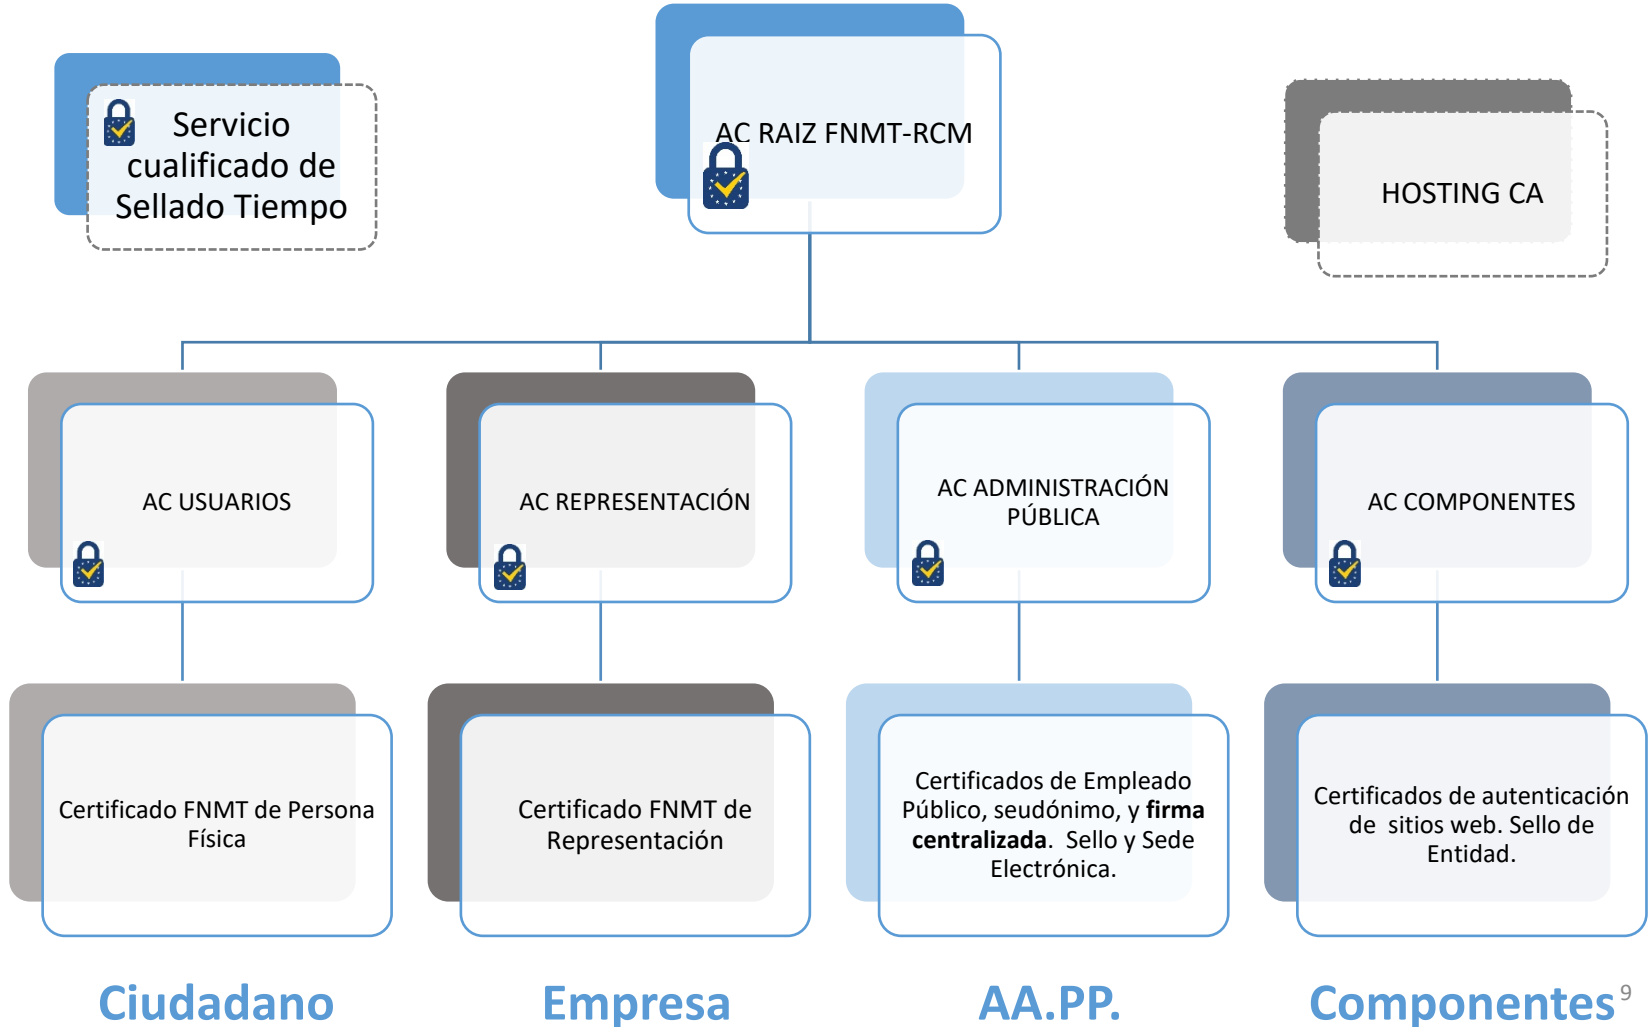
Servicio cualificado de Sellado Tiempo

AC RAIZ FNMT-RCM

HOSTING CA

AC USUARIOS

AC REPRESENTACIÓN

AC ADMINISTRACIÓN PÚBLICA

AC COMPONENTES

Certificado FNMT de Persona Física

Certificado FNMT de Representación

Certificados de Empleado Público, seudónimo, y **firma centralizada**. Sello y Sede Electrónica.

Certificados de autenticación de sitios web. Sello de Entidad.

Ciudadano

Empresa

AA.PP.

Componentes

9